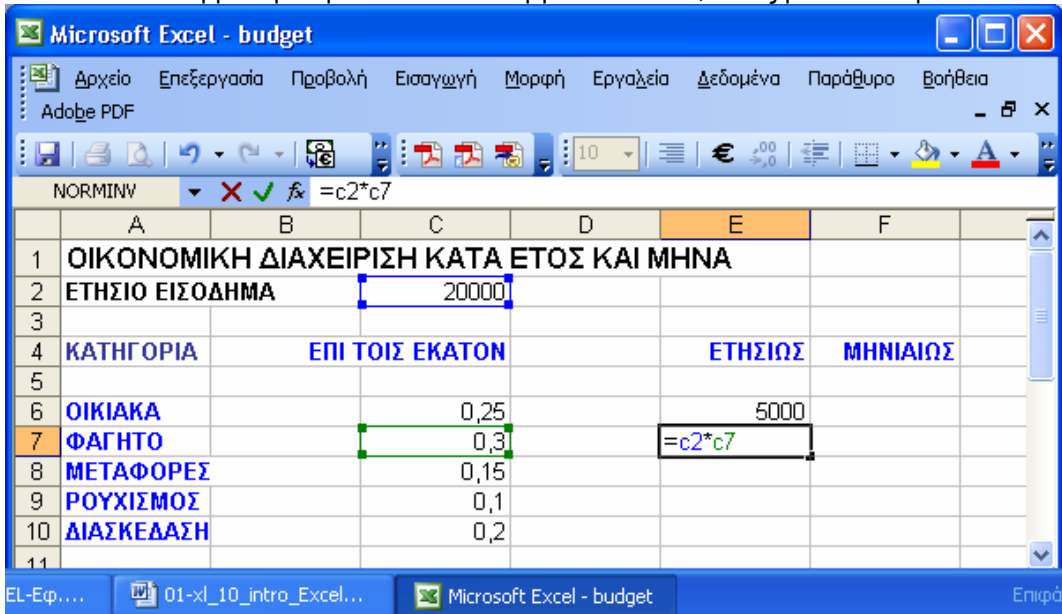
Microsoft Excel - budget

Αρχείο Επεξεργασία Προβολή Εισαγωγή Μορφή Εργαλεία Δεδομένα Παράθυρο Βοήθεια

Adobe PDF

10 €

NORMINV $f_x$ =c2*c7

| | A | B | C | D | E | F |
|---|---|---|---|---|---|---|
| 1 | ΟΙΚΟΝΟΜΙΚΗ ΔΙΑΧΕΙΡΙΣΗ ΚΑΤΑ ΕΤΟΣ ΚΑΙ ΜΗΝΑ | | | | | |
| 2 | ΕΤΗΣΙΟ ΕΙΣΟΔΗΜΑ | | 20000 | | | |
| 3 | | | | | | |
| 4 | ΚΑΤΗΓΟΡΙΑ | | ΕΠΙ ΤΟΙΣ ΕΚΑΤΟΝ | | ΕΤΗΣΙΩΣ | ΜΗΝΙΑΙΩΣ |
| 5 | | | | | | |
| 6 | ΟΙΚΙΑΚΑ | | 0,25 | | 5000 | |
| 7 | ΦΑΓΗΤΟ | | 0,3 | | =c2*c7 | |
| 8 | ΜΕΤΑΦΟΡΕΣ | | 0,15 | | | |
| 9 | ΡΟΥΧΙΣΜΟΣ | | 0,1 | | | |
| 10 | ΔΙΑΣΚΕΔΑΣΗ | | 0,2 | | | |
| 11 | | | | | | |

EL-Εφ.... 01-xl_10_intro_Excel... Microsoft Excel - budget Επιφ